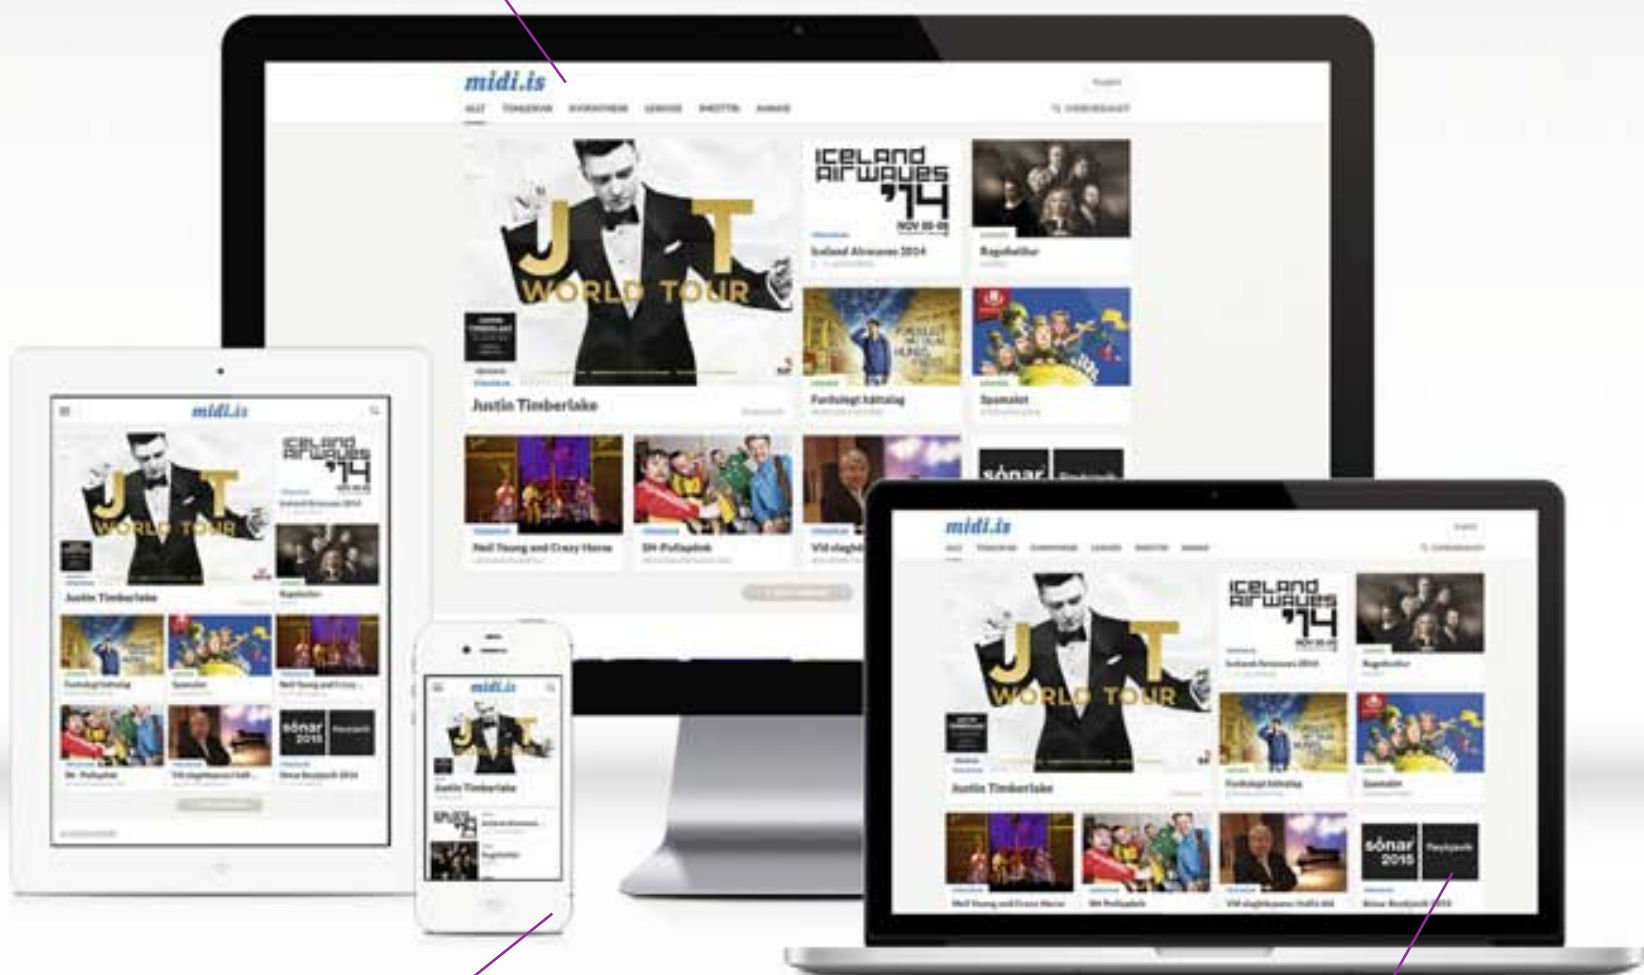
midi.is

ALLT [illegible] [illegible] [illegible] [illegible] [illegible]

ICELAND AIRWAVES '14

Iceland Airwaves 2014

JT WORLD TOUR

Justin Timberlake

Ragnheiður

Furðulegt háttalag

Spamalot

Neil Young and Crazy Horse

SH-Pollapönk

Við slaghörpuna

sónar

midi.is

ICELAND AIRWAVES '14

JT WORLD TOUR

Justin Timberlake

Furðulegt háttalag

Spamalot

Neil Young and Crazy

SH-Pollapönk

Við slaghörpuna

sónar 2015 Reykjavík

Sónar Reykjavík 2015

midi.is

JT

Justin Timberlake

ICELAND AIRWAVES '14

midi.is

ICELAND AIRWAVES '14

JT WORLD TOUR

Justin Timberlake

Ragnheiður

Furðulegt háttalag

Spamalot

Neil Young and Crazy Horse

SH-Pollapönk

Við slaghörpuna

sónar 2015 Reykjavík

Sónar Reykjavík 2015